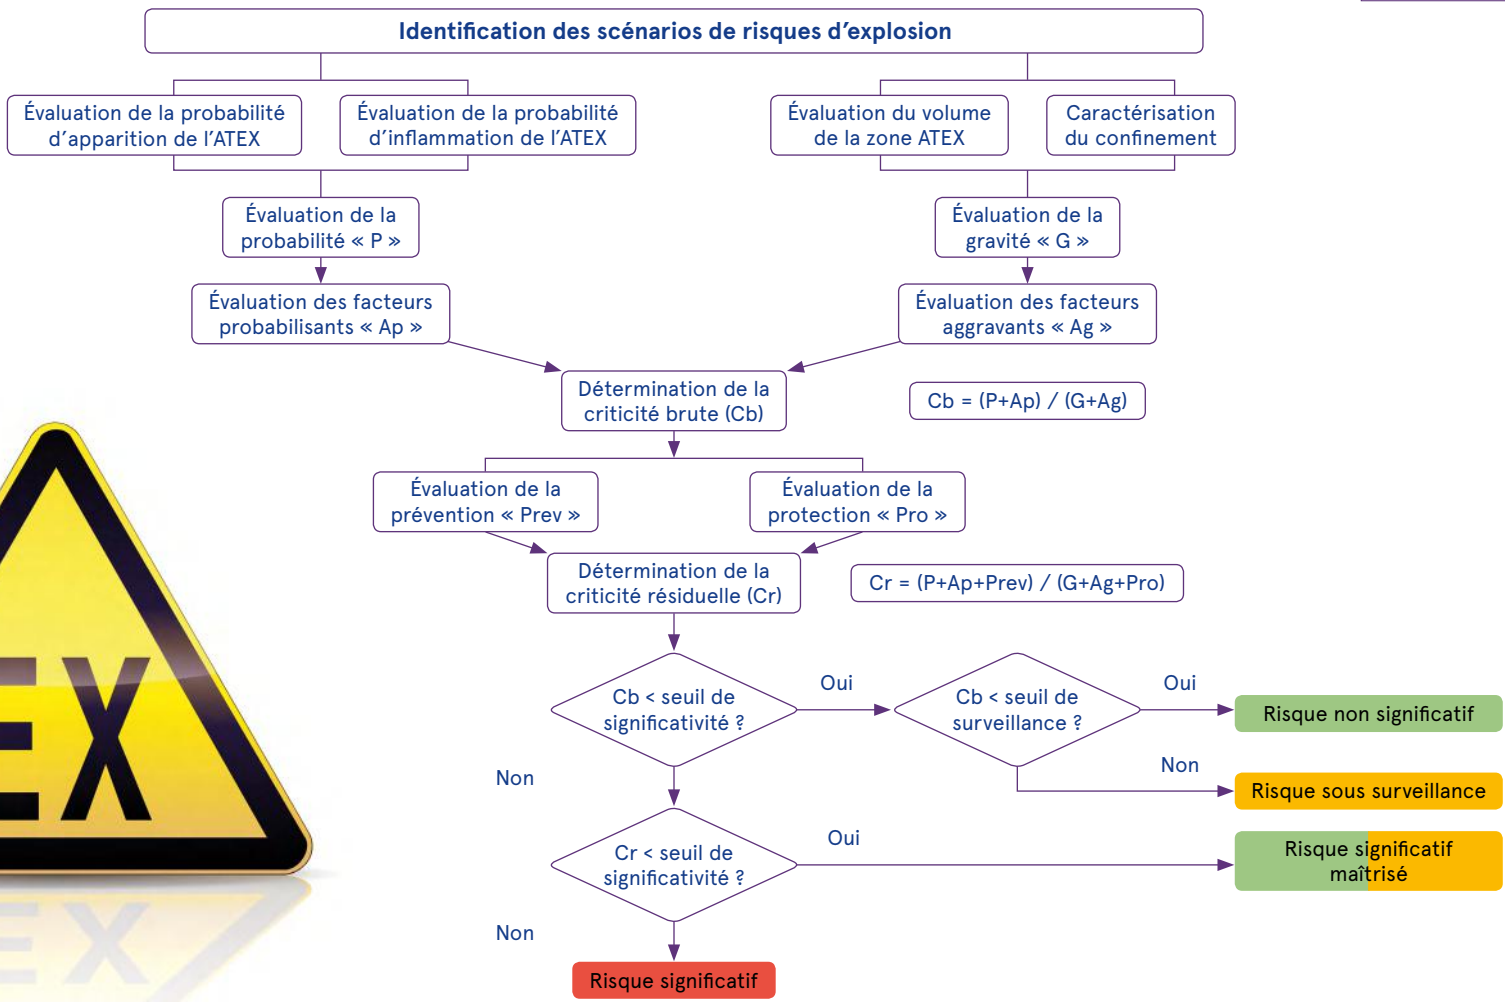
Identification des scénarios de risques d’explosion

Évaluation de la probabilité d’apparition de l’ATEX

Évaluation de la probabilité d’inflammation de l’ATEX

Évaluation du volume de la zone ATEX

Caractérisation du confinement

Évaluation de la probabilité « P »

Évaluation de la gravité « G »

Évaluation des facteurs probabilisants « Ap »

Évaluation des facteurs aggravants « Ag »

Détermination de la criticité brute (Cb)

Cb = (P+Ap) / (G+Ag)

Évaluation de la prévention « Prev »

Évaluation de la protection « Pro »

Détermination de la criticité résiduelle (Cr)

Cr = (P+Ap+Prev) / (G+Ag+Pro)

Cb < seuil de significativité ?

Oui

Cb < seuil de surveillance ?

Oui

Risque non significatif

Non

Non

Risque sous surveillance

Cr < seuil de significativité ?

Oui

Risque significatif maîtrisé

Non

Risque significatif

EX